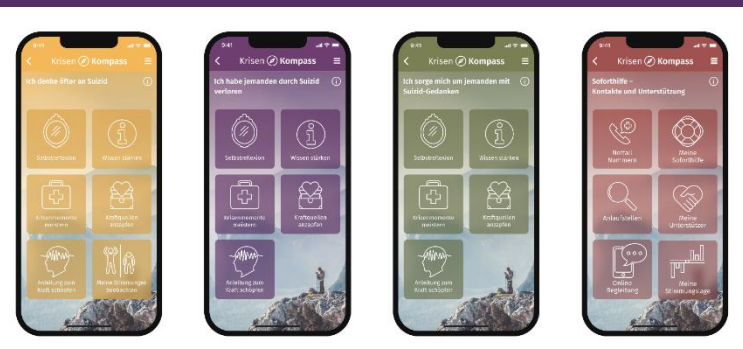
Krisen Kompass

Ich denke öfter an Suizid

Selbstreflexion

Wissen stärken

Krisenmomente meistern

Kraftquellen anzapfen

Anleitung zum Kraft schöpfen

Meine Stimmungen beobachten

9:41

Krisen Kompass

Ich habe jemanden durch Suizid verloren

Selbstreflexion

Wissen stärken

Krisenmomente meistern

Kraftquellen anzapfen

Anleitung zum Kraft schöpfen

Krisen Kompass

Ich sorge mich um jemanden mit Suizid-Gedanken

Selbstreflexion

Wissen stärken

Krisenmomente meistern

Kraftquellen anzapfen

Anleitung zum Kraft schöpfen

Krisen Kompass

Soforthilfe – Kontakte und Unterstützung

Notfall Nummern

Meine Soforthilfe

Anlaufstellen

Meine Unterstützer

Online Begleitung

Meine Stimmungslage